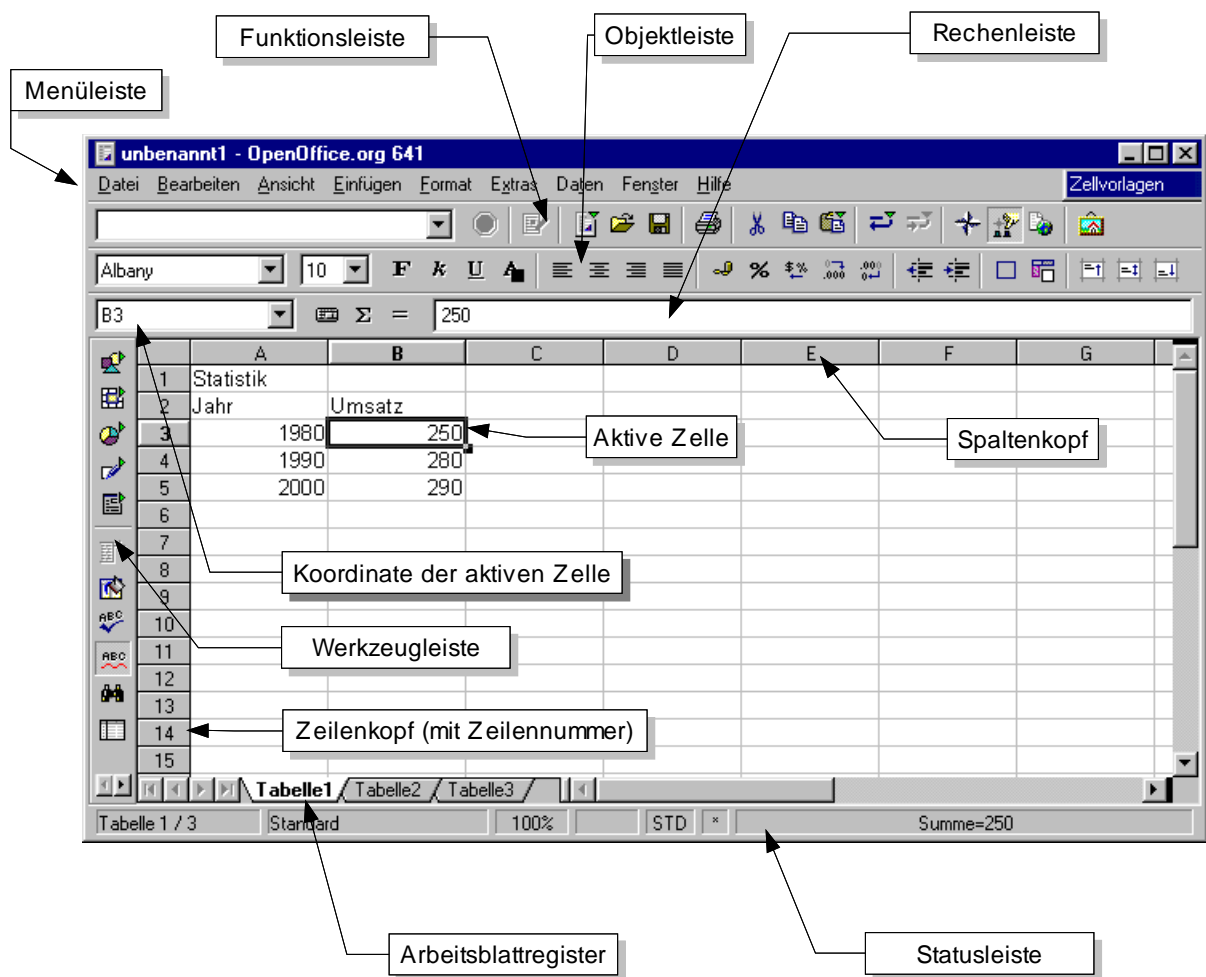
Funktionsleiste

Objektleiste

Rechenleiste

Menüleiste

unbenannt1 - OpenOffice.org 641

Datei Bearbeiten Ansicht Einfügen Format Extras Daten Fenster Hilfe

Zellvorlagen

Albany

10

F k U

%

B3

Σ =

250

| | A | B | C | D | E | F | G |
|---|---|---|---|---|---|---|---|
| 1 | Statistik | | | | | | |
| 2 | Jahr | Umsatz | | | | | |
| 3 | 1980 | 250 | | | | | |
| 4 | 1990 | 280 | | | | | |
| 5 | 2000 | 290 | | | | | |
| 6 | | | | | | | |
| 7 | | | | | | | |
| 8 | | | | | | | |
| 9 | | | | | | | |
| 10 | | | | | | | |
| 11 | | | | | | | |
| 12 | | | | | | | |
| 13 | | | | | | | |
| 14 | | | | | | | |
| 15 | | | | | | | |

Aktive Zelle

Spaltenkopf

Koordinate der aktiven Zelle

Werkzeugleiste

Zeilenkopf (mit Zeilennummer)

Tabelle1 Tabelle2 Tabelle3

Tabelle 1 / 3 Standard 100% STD * Summe=250

Arbeitsblattregister

Statusleiste